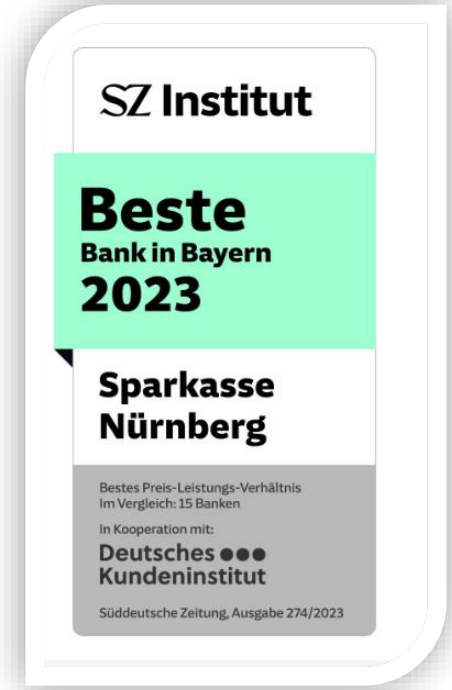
SZ Institut

Beste
Bank in Bayern
2023

Sparkasse
Nürnberg

Bestes Preis-Leistungs-Verhältnis
Im Vergleich: 15 Banken

In Kooperation mit:
Deutsches ●●●
Kundeninstitut

Süddeutsche Zeitung, Ausgabe 274/2023